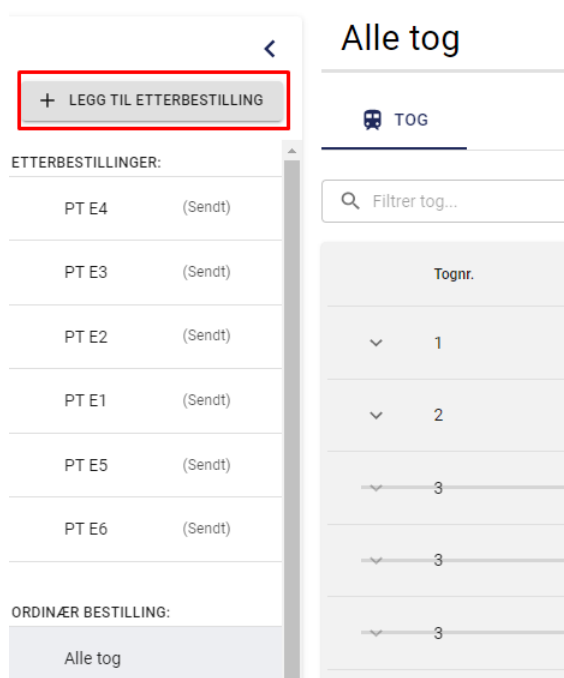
+ LEGG TIL ETTERBESTILLING

ETTERBESTILLINGER:

PT E4 (Sendt)

PT E3 (Sendt)

PT E2 (Sendt)

PT E1 (Sendt)

PT E5 (Sendt)

PT E6 (Sendt)

ORDINÆR BESTILLING:

Alle tog

Alle tog

TOG

Filtrer tog...

| | Tognr. |
|---|---|
| | 1 |
| | 2 |
| | 3 |
| | 3 |
| | 3 |